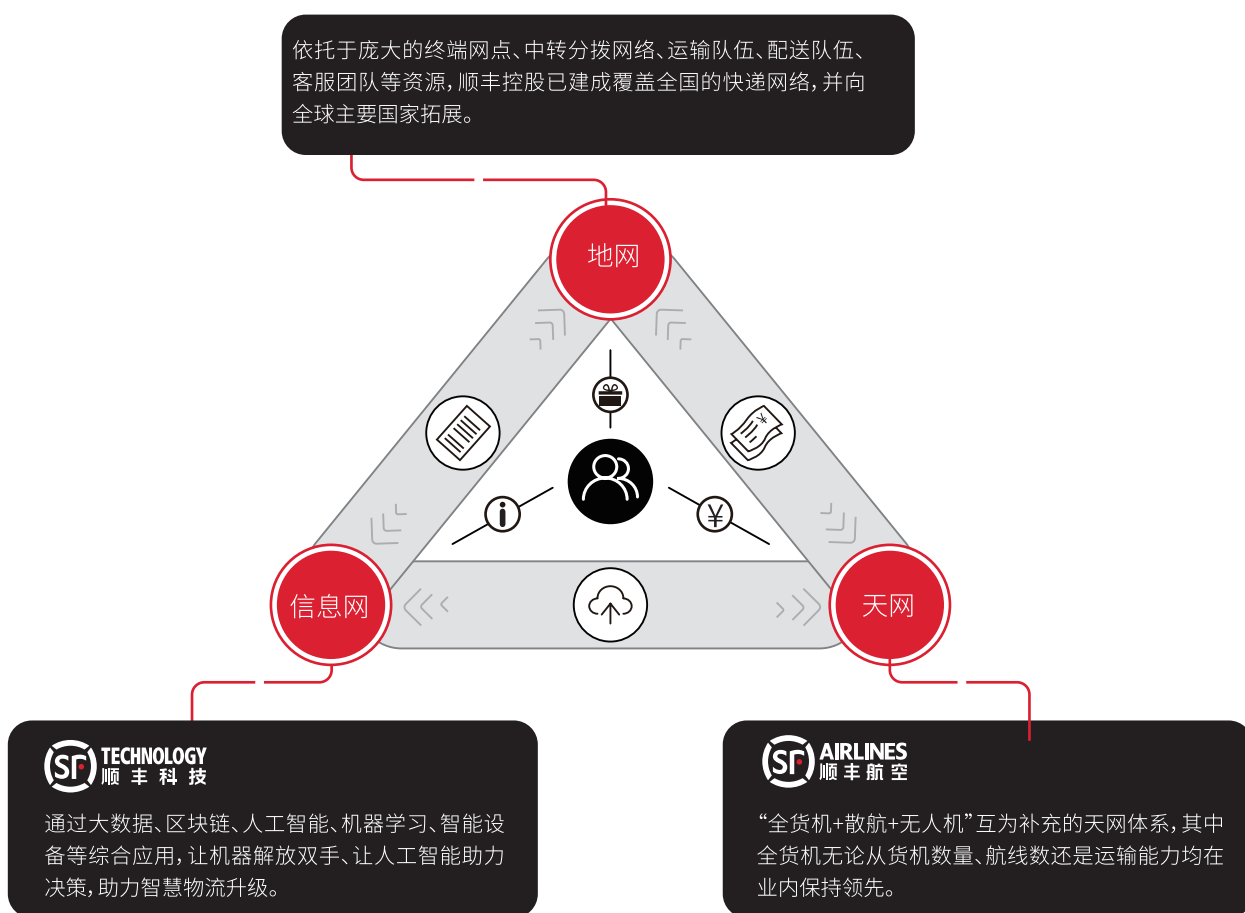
依托于庞大的终端网点、中转分拨网络、运输队伍、配送队伍、客服团队等资源，顺丰控股已建成覆盖全国的快递网络，并向全球主要国家拓展。

地网

信息网

天网

SF TECHNOLOGY 顺丰科技

通过大数据、区块链、人工智能、机器学习、智能设备等综合应用，让机器解放双手、让人工智能助力决策，助力智慧物流升级。

SF AIRLINES 顺丰航空

“全货机+散航+无人机”互为补充的天网体系，其中全货机无论从货机数量、航线数还是运输能力均在业内保持领先。